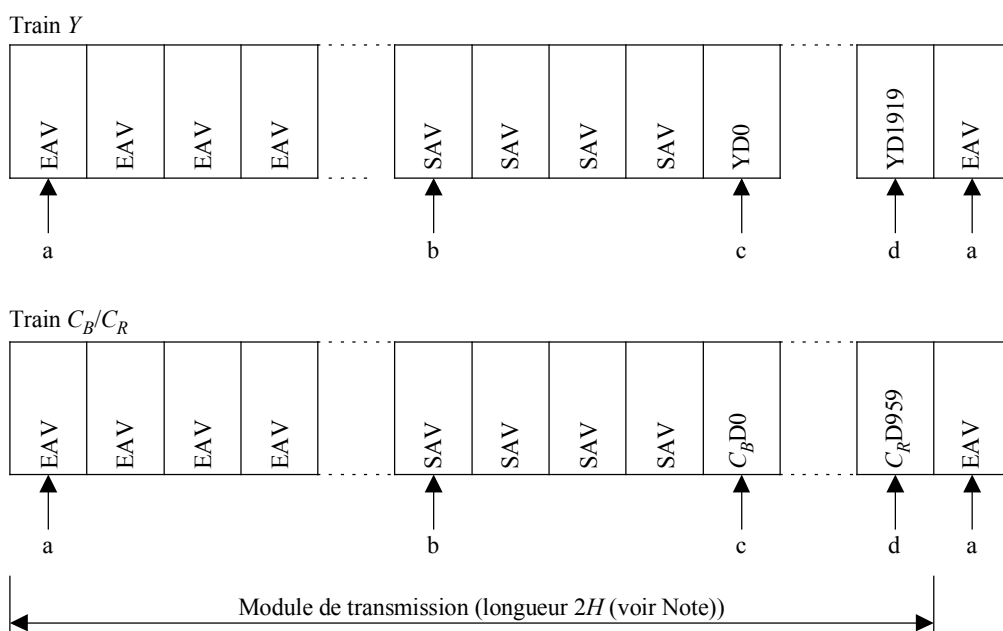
Train $Y$

| EAV | EAV | EAV | EAV | SAV | SAV | SAV | SAV | YD0 | YD1919 | EAV |
|---|---|---|---|---|---|---|---|---|---|---|

a b c d a

Train $C_B/C_R$

| EAV | EAV | EAV | EAV | SAV | SAV | SAV | SAV | $C_BD0$ | $C_RD959$ | EAV |
|---|---|---|---|---|---|---|---|---|---|---|

a b c d a

Module de transmission (longueur $2H$ (voir Note))